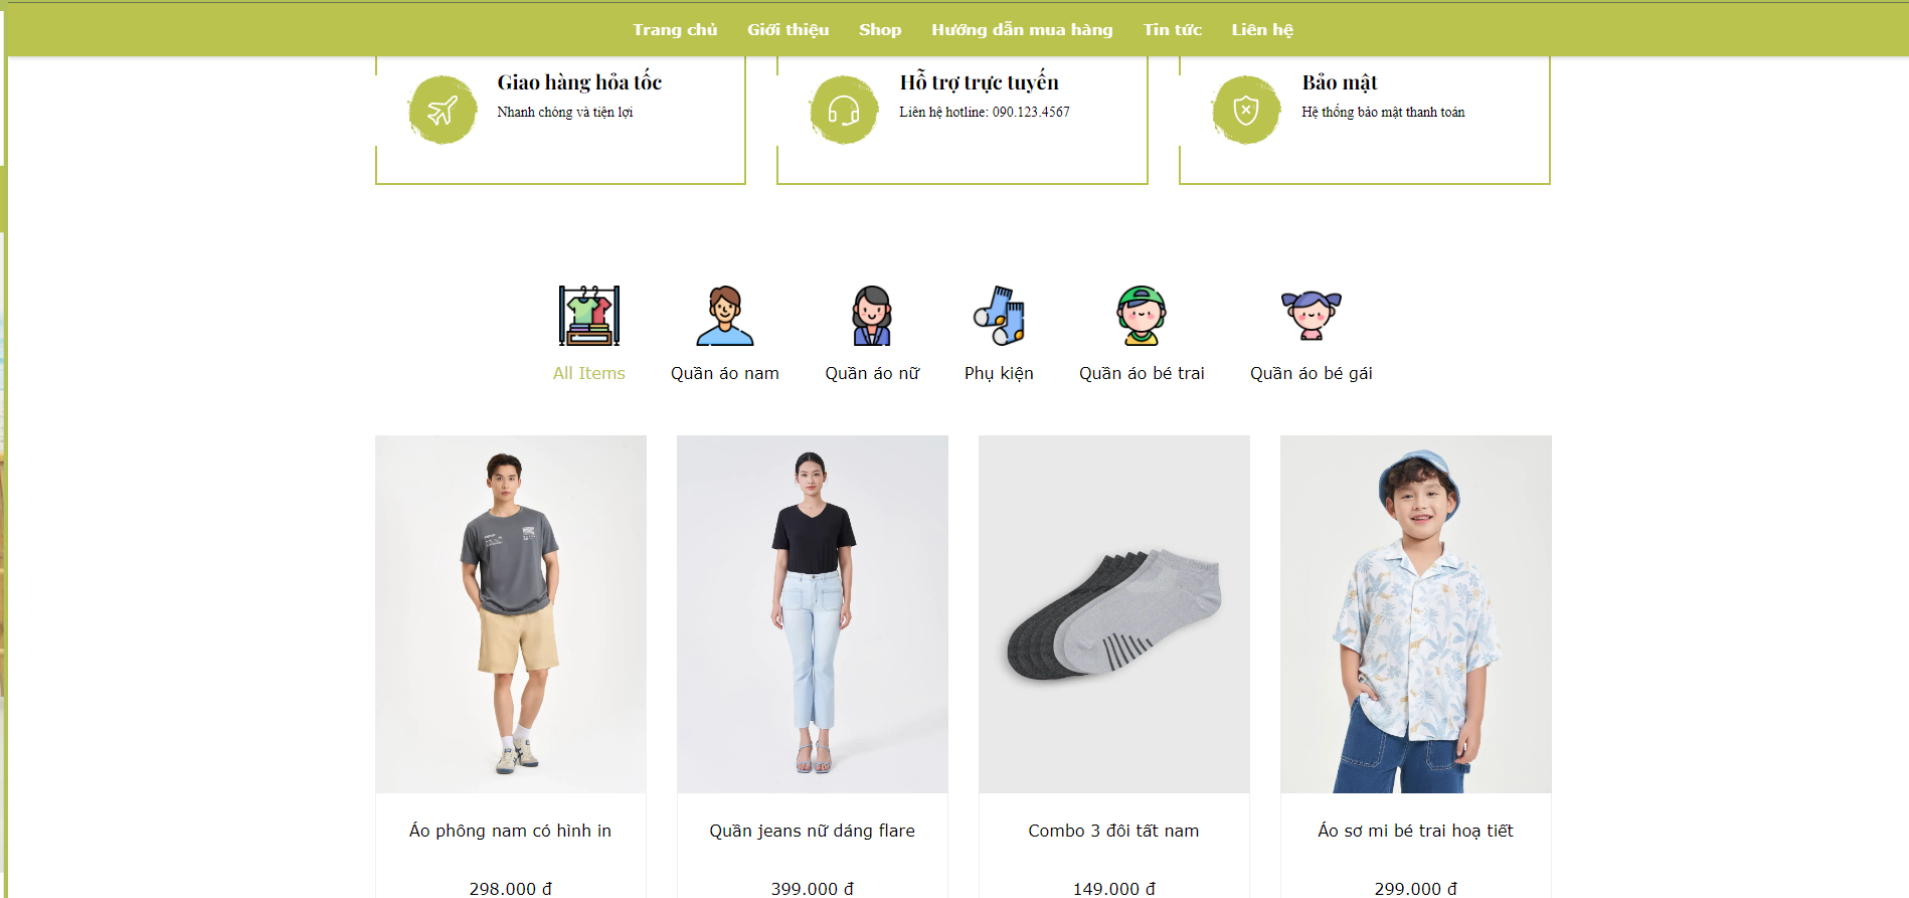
Trang chủ Giới thiệu Shop Hướng dẫn mua hàng Tin tức Liên hệ

Giao hàng hỏa tốc
Nhanh chóng và tiện lợi

Hỗ trợ trực tuyến
Liên hệ hotline: 090.123.4567

Bảo mật
Hệ thống bảo mật thanh toán

All Items
Quần áo nam
Quần áo nữ
Phụ kiện
Quần áo bé trai
Quần áo bé gái

Áo phông nam có hình in
298.000 đ

Quần jeans nữ dáng flare
399.000 đ

Combo 3 đôi tất nam
149.000 đ

Áo sơ mi bé trai hoạ tiết
299.000 đ